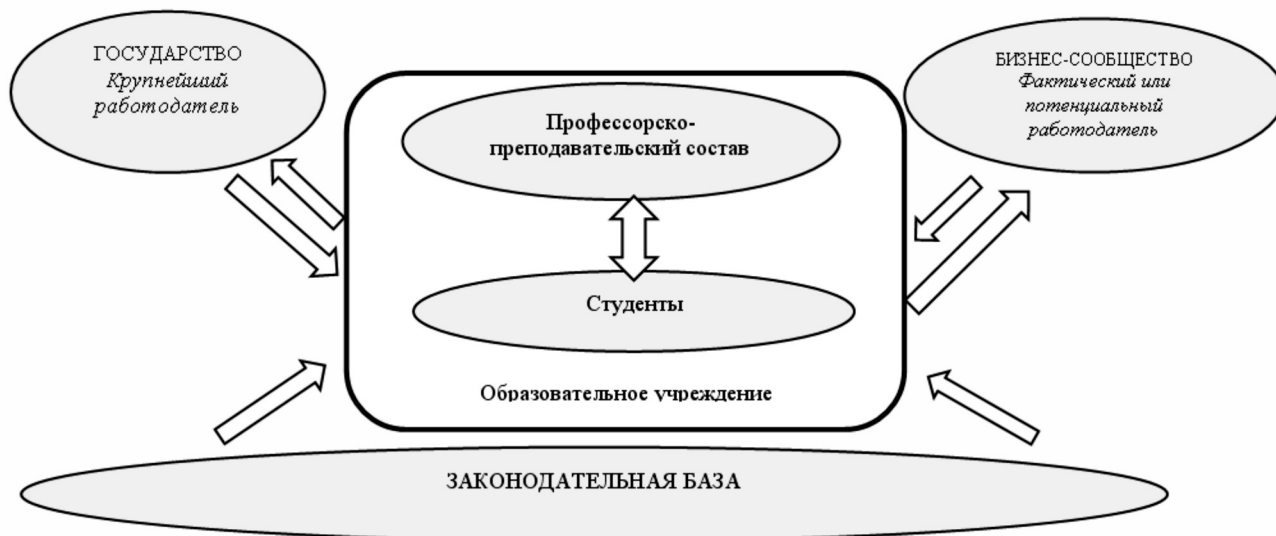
ГОСУДАРСТВО
*Крупнейший работодатель*

Профессорско-преподавательский состав

Студенты

Образовательное учреждение

БИЗНЕС-СООБЩЕСТВО
*Фактический или потенциальный работодатель*

ЗАКОНОДАТЕЛЬНАЯ БАЗА